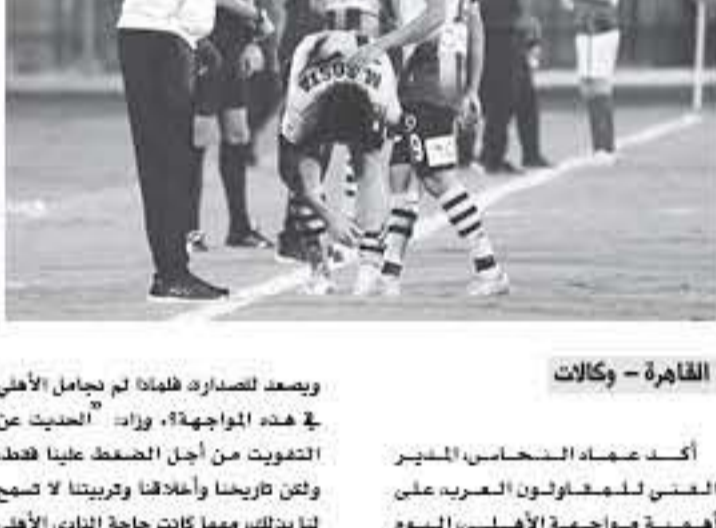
EL GOUNA

القاهرة – وكالات

أكـد عـمـاد الـنـحـاس المدير الفني للمقاولون العرب على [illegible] مواجهة الأهلي اليوم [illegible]

ويصعد للصدارة فلماذا لم نجامل الأهلي في هذه المواجهة؟، وزاد: "الحديث عن التفويت من أجل الضغط علينا فقط، ولكن تاريخنا وأخلاقنا وتربيتنا لا تسمح لنا بذلك مهما كانت حاجة النادي الأهلي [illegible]